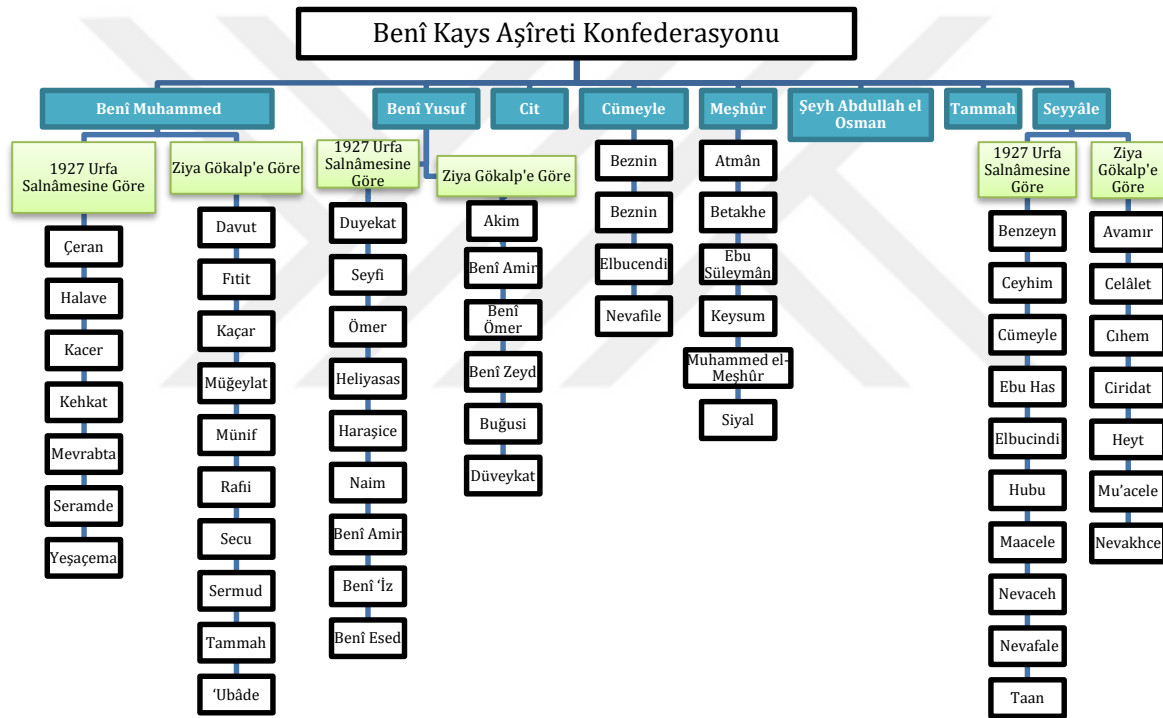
Benî Kays Aşîreti Konfederasyonu

Benî Muhammed

1927 Urfa Salnâmesine Göre

Çeran

Halave

Kacer

Kehkat

Mevrabta

Seramde

Yeşaçema

Ziya Gökalp'e Göre

Davut

Fıtıt

Kaçar

Müğeylat

Münif

Rafii

Secu

Sermud

Tammah

'Ubâde

Benî Yusuf

1927 Urfa Salnâmesine Göre

Duyekat

Seyfi

Ömer

Heliyasas

Haraşice

Naim

Benî Amir

Benî 'İz

Benî Esed

Ziya Gökalp'e Göre

Akim

Benî Amir

Benî Ömer

Benî Zeyd

Buğusi

Düveykat

Cit

Cümeyle

Beznin

Beznin

Elbucendi

Nevafile

Meşhûr

Atmân

Betakhe

Ebu Süleymân

Keysum

Muhammed el-Meşhûr

Siyal

Şeyh Abdullah el Osman

Tammah

Seyyâle

1927 Urfa Salnâmesine Göre

Benzeyn

Ceyhim

Cümeyle

Ebu Has

Elbucindi

Hubu

Maacele

Nevaceh

Nevafale

Taan

Ziya Gökalp'e Göre

Avamır

Celâlet

Cıhem

Ciridat

Heyt

Mu'acele

Nevakhce